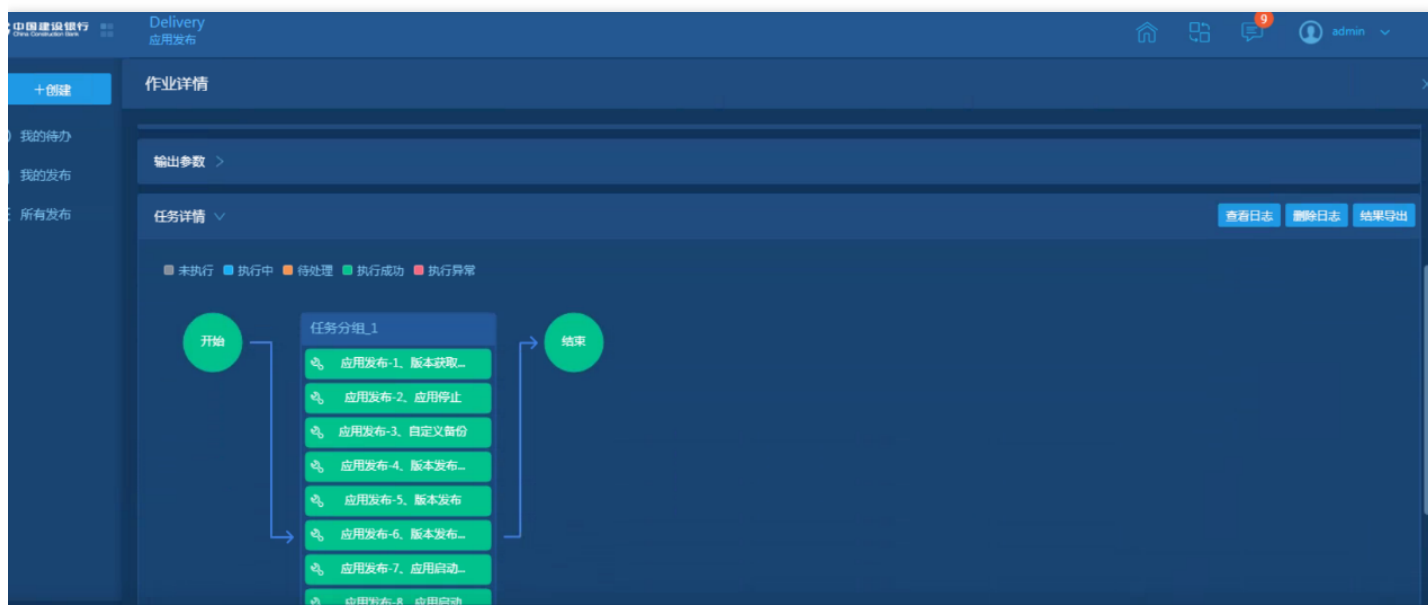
中国建设银行 China Construction Bank

Delivery
应用发布

9
admin

+创建

我的待办
我的发布
所有发布

作业详情

输出参数 >

任务详情

查看日志 删除日志 结果导出

未执行 执行中 待处理 执行成功 执行异常

开始

任务分组_1

应用发布-1、版本获取...
应用发布-2、应用停止
应用发布-3、自定义备份
应用发布-4、版本发布...
应用发布-5、版本发布
应用发布-6、版本发布...
应用发布-7、应用启动...
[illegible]

结束